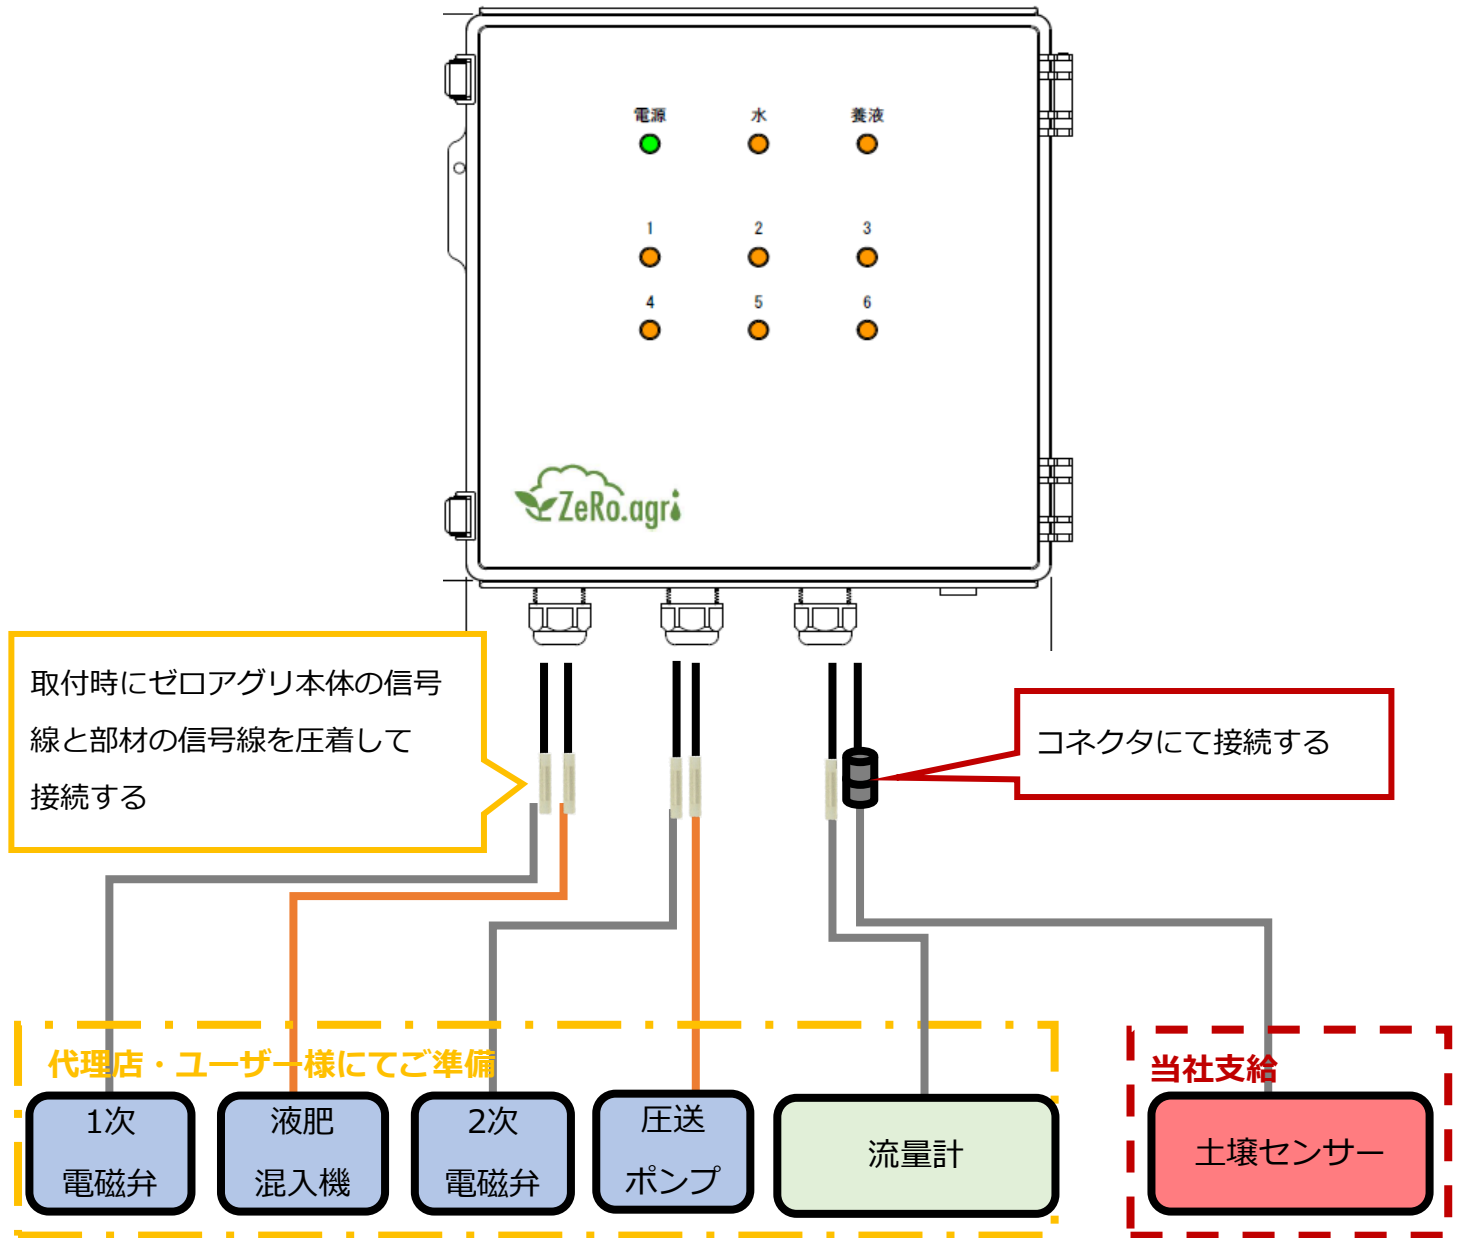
電源
水
養液
1
2
3
4
5
6
ZeRo.agri

取付時にゼロアグリ本体の信号線と部材の信号線を圧着して接続する

コネクタにて接続する

代理店・ユーザー様にてご準備

1次
電磁弁

液肥
混入機

2次
電磁弁

圧送
ポンプ

流量計

当社支給

土壌センサー